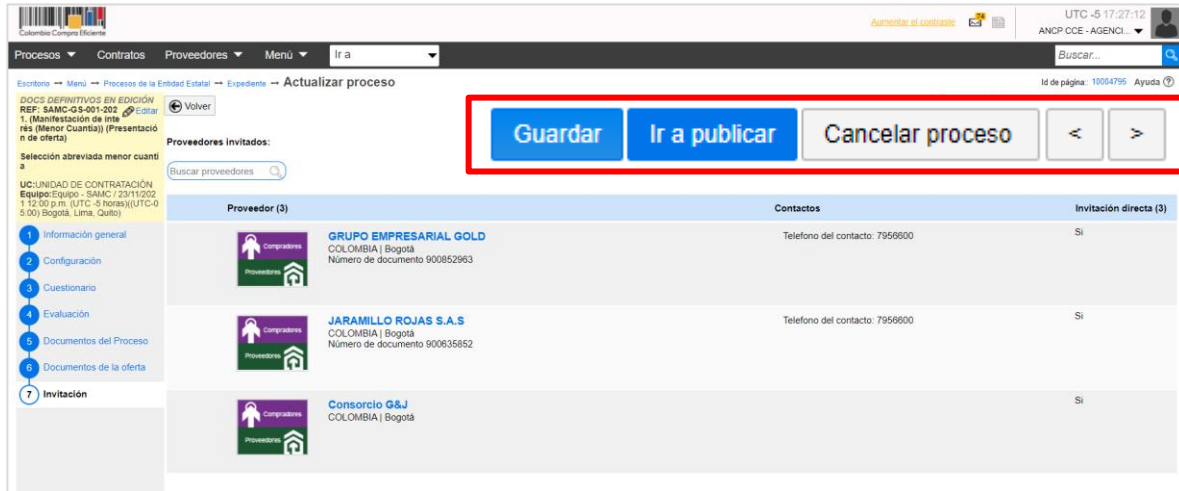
Colombia Compra Eficiente

Aumentar el contraste 24

UTC -5 17:27:12
ANCP CCE - AGENCI...

Procesos Contratos Proveedores Menú Ir a

Buscar...

Escritorio → Menú → Procesos de la Entidad Estatal → Expediente → Actualizar proceso

Id de página:: 10004795 Ayuda ?

DOCS DEFINITIVOS EN EDICIÓN
REF: SAMC-GS-001-202 Editar
1. (Manifestación de interés (Menor Cuantía)) (Presentación de oferta)

Selección abreviada menor cuantia

UC:UNIDAD DE CONTRATACIÓN
Equipo:Equipo - SAMC / 23/11/2021 12:00 p.m. (UTC -5 horas)((UTC-05:00) Bogotá, Lima, Quito)

1 Información general
2 Configuración
3 Cuestionario
4 Evaluación
5 Documentos del Proceso
6 Documentos de la oferta
7 Invitación

Volver

Proveedores invitados:

Buscar proveedores

Guardar Ir a publicar Cancelar proceso < >

| Proveedor (3) | Contactos | Invitación directa (3) |
|---|---|---|
| Compradores Proveedores GRUPO EMPRESARIAL GOLD COLOMBIA \| Bogotá Número de documento 900852963 | Telefono del contacto: 7956600 | Si |
| Compradores Proveedores JARAMILLO ROJAS S.A.S COLOMBIA \| Bogotá Número de documento 900635852 | Telefono del contacto: 7956600 | Si |
| Compradores Proveedores Consorcio G&J COLOMBIA \| Bogotá | | Si |